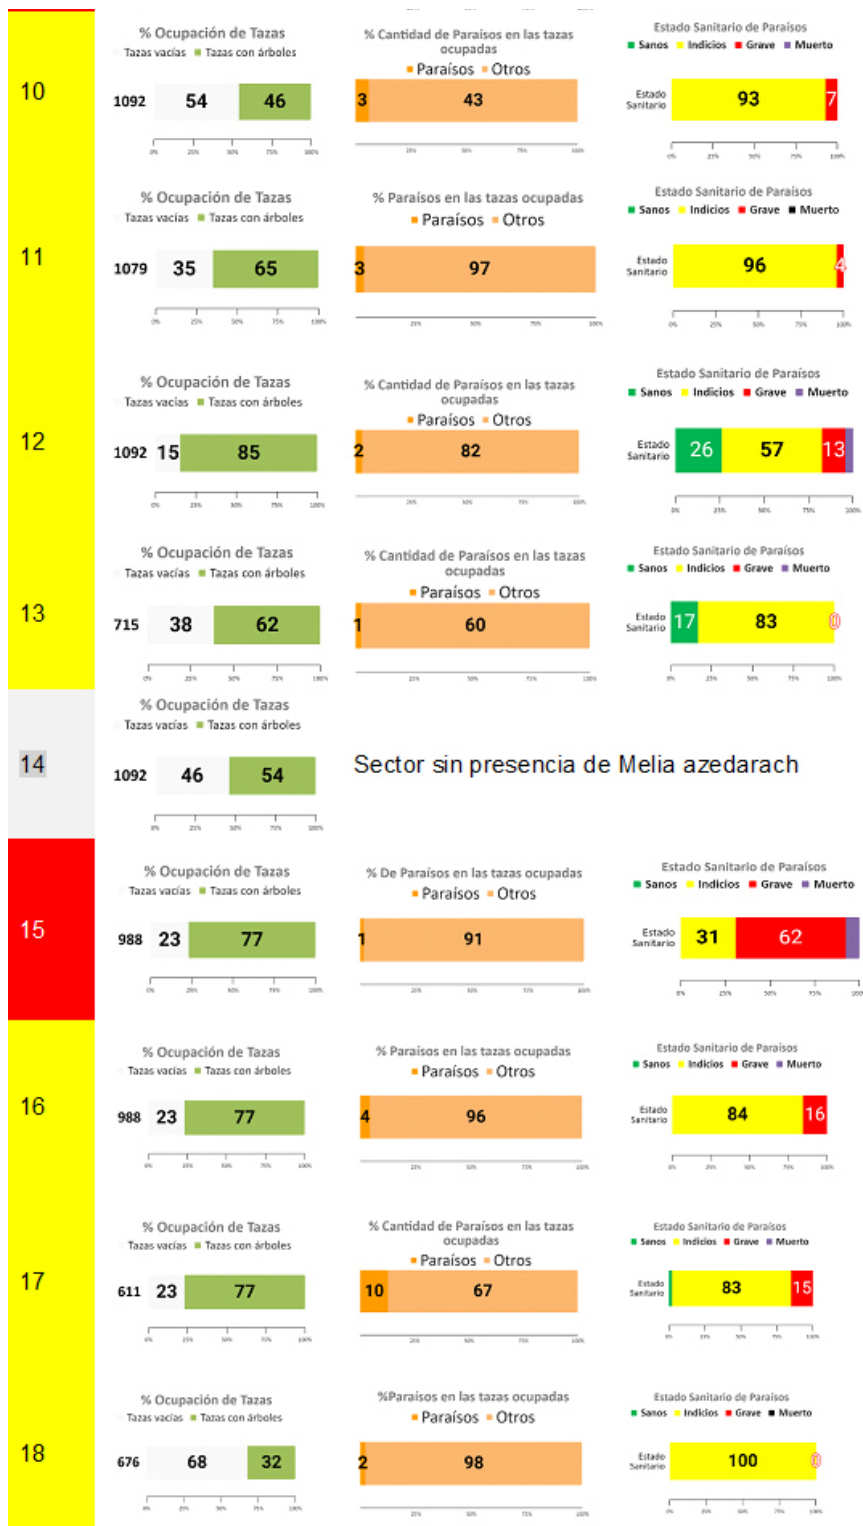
10

% Ocupación de Tazas
Tazas vacías ■ Tazas con árboles
1092 54 46
0% 25% 50% 75% 100%

% Cantidad de Paraísos en las tazas ocupadas
■ Paraísos ■ Otros
3 43
25% 50% 75% 100%

Estado Sanitario de Paraísos
■ Sanos ■ Indicios ■ Grave ■ Muerto
Estado Sanitario 93 7
0% 25% 50% 75% 100%

11

% Ocupación de Tazas
Tazas vacías ■ Tazas con árboles
1079 35 65
0% 25% 50% 75% 100%

% Paraísos en las tazas ocupadas
■ Paraísos ■ Otros
3 97
25% 50% 75% 100%

Estado Sanitario de Paraísos
■ Sanos ■ Indicios ■ Grave ■ Muerto
Estado Sanitario 96 4
0% 25% 50% 75% 100%

12

% Ocupación de Tazas
Tazas vacías ■ Tazas con árboles
1092 15 85
0% 25% 50% 75% 100%

% Cantidad de Paraísos en las tazas ocupadas
■ Paraísos ■ Otros
2 82
25% 50% 75% 100%

Estado Sanitario de Paraísos
■ Sanos ■ Indicios ■ Grave ■ Muerto
Estado Sanitario 26 57 13
0% 25% 50% 75% 100%

13

% Ocupación de Tazas
Tazas vacías ■ Tazas con árboles
715 38 62
0% 25% 50% 75% 100%

% Cantidad de Paraísos en las tazas ocupadas
■ Paraísos ■ Otros
1 60
25% 50% 75% 100%

Estado Sanitario de Paraísos
■ Sanos ■ Indicios ■ Grave ■ Muerto
Estado Sanitario 17 83 0
0% 25% 50% 75% 100%

14

% Ocupación de Tazas
Tazas vacías ■ Tazas con árboles
1092 46 54
0% 25% 50% 75% 100%

Sector sin presencia de Melia azedarach

15

% Ocupación de Tazas
Tazas vacías ■ Tazas con árboles
988 23 77
0% 25% 50% 75% 100%

% De Paraísos en las tazas ocupadas
■ Paraísos ■ Otros
1 91
25% 50% 75% 100%

Estado Sanitario de Paraísos
■ Sanos ■ Indicios ■ Grave ■ Muerto
Estado Sanitario 31 62
0% 25% 50% 75% 100%

16

% Ocupación de Tazas
Tazas vacías ■ Tazas con árboles
988 23 77
0% 25% 50% 75% 100%

% Paraísos en las tazas ocupadas
■ Paraísos ■ Otros
4 96
25% 50% 75% 100%

Estado Sanitario de Paraísos
■ Sanos ■ Indicios ■ Grave ■ Muerto
Estado Sanitario 84 16
0% 25% 50% 75% 100%

17

% Ocupación de Tazas
Tazas vacías ■ Tazas con árboles
611 23 77
0% 25% 50% 75% 100%

% Cantidad de Paraísos en las tazas ocupadas
■ Paraísos ■ Otros
10 67
25% 50% 75% 100%

Estado Sanitario de Paraísos
■ Sanos ■ Indicios ■ Grave ■ Muerto
Estado Sanitario 83 15
0% 25% 50% 75% 100%

18

% Ocupación de Tazas
Tazas vacías ■ Tazas con árboles
676 68 32
0% 25% 50% 75% 100%

%Paraísos en las tazas ocupadas
■ Paraísos ■ Otros
2 98
25% 50% 75% 100%

Estado Sanitario de Paraísos
■ Sanos ■ Indicios ■ Grave ■ Muerto
Estado Sanitario 100 0
0% 25% 50% 75% 100%